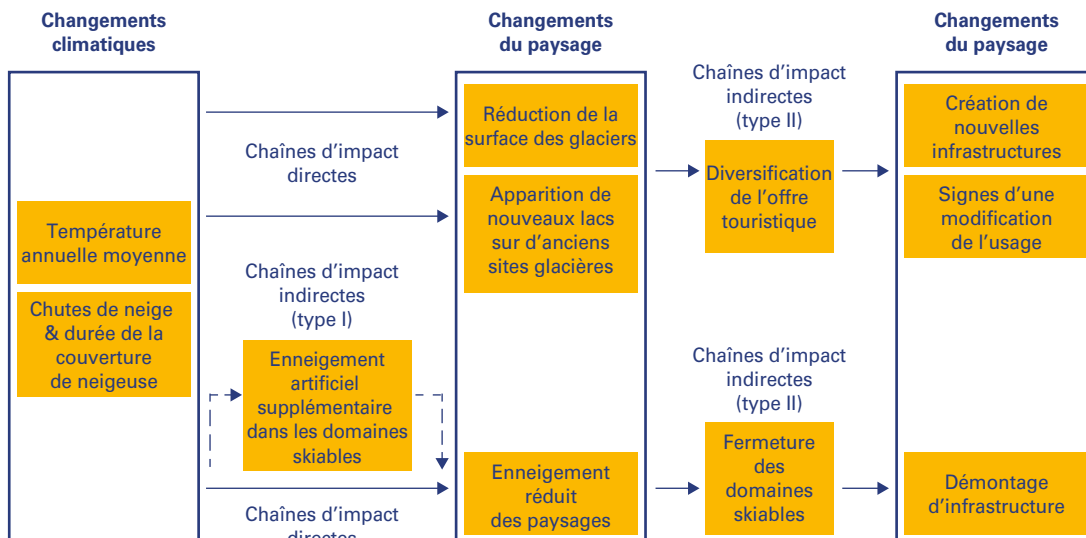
Changements climatiques

Changements du paysage

Changements du paysage

Chaînes d'impact directes

Réduction de la surface des glaciers

Apparition de nouveaux lacs sur d'anciens sites glacières

Chaînes d'impact indirectes (type II)

Diversification de l'offre touristique

Création de nouvelles infrastructures

Signes d'une modification de l'usage

Température annuelle moyenne

Chutes de neige & durée de la couverture de neigeuse

Chaînes d'impact indirectes (type I)

Enneigement artificiel supplémentaire dans les domaines skiables

Chaînes d'impact indirectes (type II)

Enneigement réduit des paysages

Fermeture des domaines skiables

Démontage d'infrastructure

Chaînes d'impact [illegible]